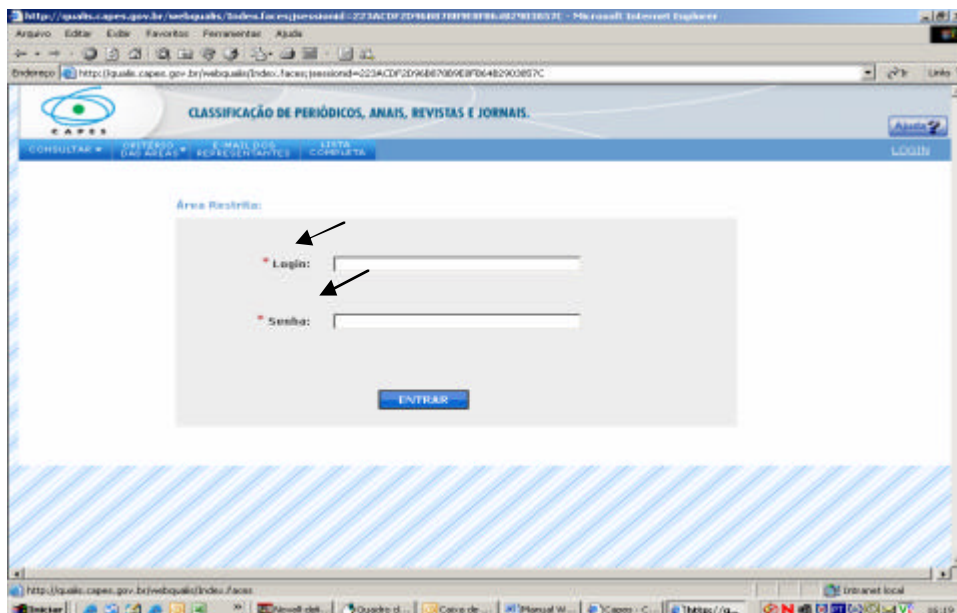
http://qualis.capes.gov.br/webqualis/Index.faces;jsessionid=223ACDF2D96B07B09E8F864B29038S7C - Microsoft Internet Explorer

Arquivo Editar Exibir Favoritos Ferramentas Ajuda

Endereço http://qualis.capes.gov.br/webqualis/Index.faces;jsessionid=223ACDF2D96B070B9E8F864B2903857C

Links

CAPES

CLASSIFICAÇÃO DE PERIÓDICOS, ANAIS, REVISTAS E JORNAIS.

Ajuda

CONSULTAR CRITÉRIO DAS ÁREAS E-MAIL DOS REPRESENTANTES LISTA COMPLETA

LOGIN

Área Restrita:

* Login:

* Senha:

ENTRAR

http://qualis.capes.gov.br/webqualis/Index.faces

Intranet local

Iniciar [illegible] Quadro d... Caixa de ... Manual W... Capes - C... http://q...